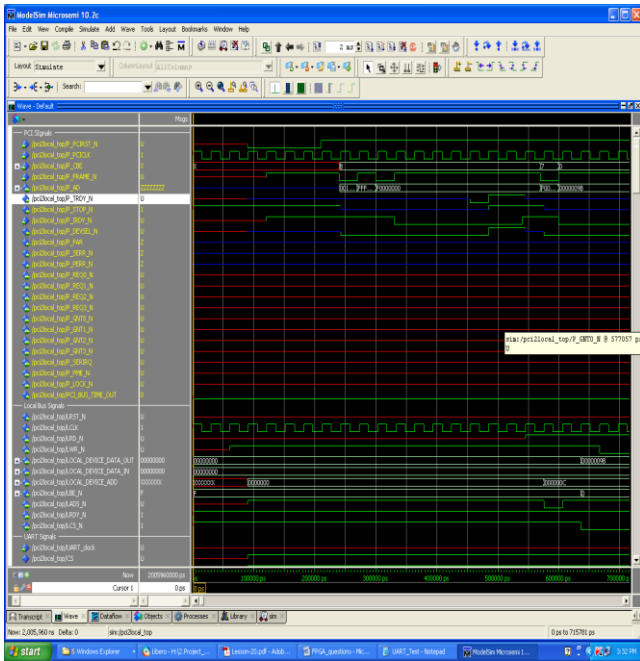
ModelSim Microsemi 10.2c
File Edit View Compile Simulate Add Wave Tools Layout Bookmarks Window Help
Layout Simulate
Search:
Wave - Default
Msgs
PCI Signals
/pci2local_top/P_PCIRST_N 0
/pci2local_top/P_PCICLK 1
/pci2local_top/P_CBE 0
/pci2local_top/P_FRAME_N 0
/pci2local_top/P_AD ZZZZZZZZ
/pci2local_top/P_TRDY_N 0
/pci2local_top/P_STOP_N 1
/pci2local_top/P_IRDY_N 0
/pci2local_top/P_DEVSEL_N 0
/pci2local_top/P_PAR Z
/pci2local_top/P_SERR_N Z
/pci2local_top/P_PERR_N Z
/pci2local_top/P_REQ0_N 1
/pci2local_top/P_REQ1_N 0
/pci2local_top/P_REQ2_N 0
/pci2local_top/P_REQ3_N 0
/pci2local_top/P_GNT0_N 0
/pci2local_top/P_GNT1_N 0
/pci2local_top/P_GNT2_N 0
/pci2local_top/P_GNT3_N 0
/pci2local_top/P_SERRQ 0
/pci2local_top/P_PME_N 0
/pci2local_top/P_LOCK_N 0
/pci2local_top/PCI_BUS_TIME_OUT 0
Local Bus Signals
/pci2local_top/LRST_N 0
/pci2local_top/LCLK 1
/pci2local_top/LRD_N 0
/pci2local_top/LWR_N 0
/pci2local_top/LOCAL_DEVICE_DATA_OUT 00000000
/pci2local_top/LOCAL_DEVICE_DATA_IN 00000000
/pci2local_top/LOCAL_DEVICE_ADD 00000000
/pci2local_top/LBE_N F
/pci2local_top/LADS_N 0
/pci2local_top/LRDY_N 0
/pci2local_top/LCS_N 1
UART Signals
/pci2local_top/UART_clock 0
/pci2local_top/CS 0
B 7 0
FFF... F0000000 F00... 00000098
sim:/pci2local_top/P_GNT0_N @ 577057 ps
0
00000000
00000000
00000000 00000000 0000000C
F 0
00000098
Now 2005960000 ps
Cursor 1 0 ps
0 ps
100000 ps 200000 ps 300000 ps 400000 ps 500000 ps 600000 ps 700000 ps
Transcript Wave Dataflow Objects Processes Library sim
Now: 2,005,960 ns Delta: 0 sim:/pci2local_top 0 ps to 715781 ps
start 5 Windows Explorer Libero - H:\2.Project_... Lesson-20.pdf - Adob... FPGA_questions - Mic... UART_Test - Notepad ModelSim Microsemi 1... 3:32 PM